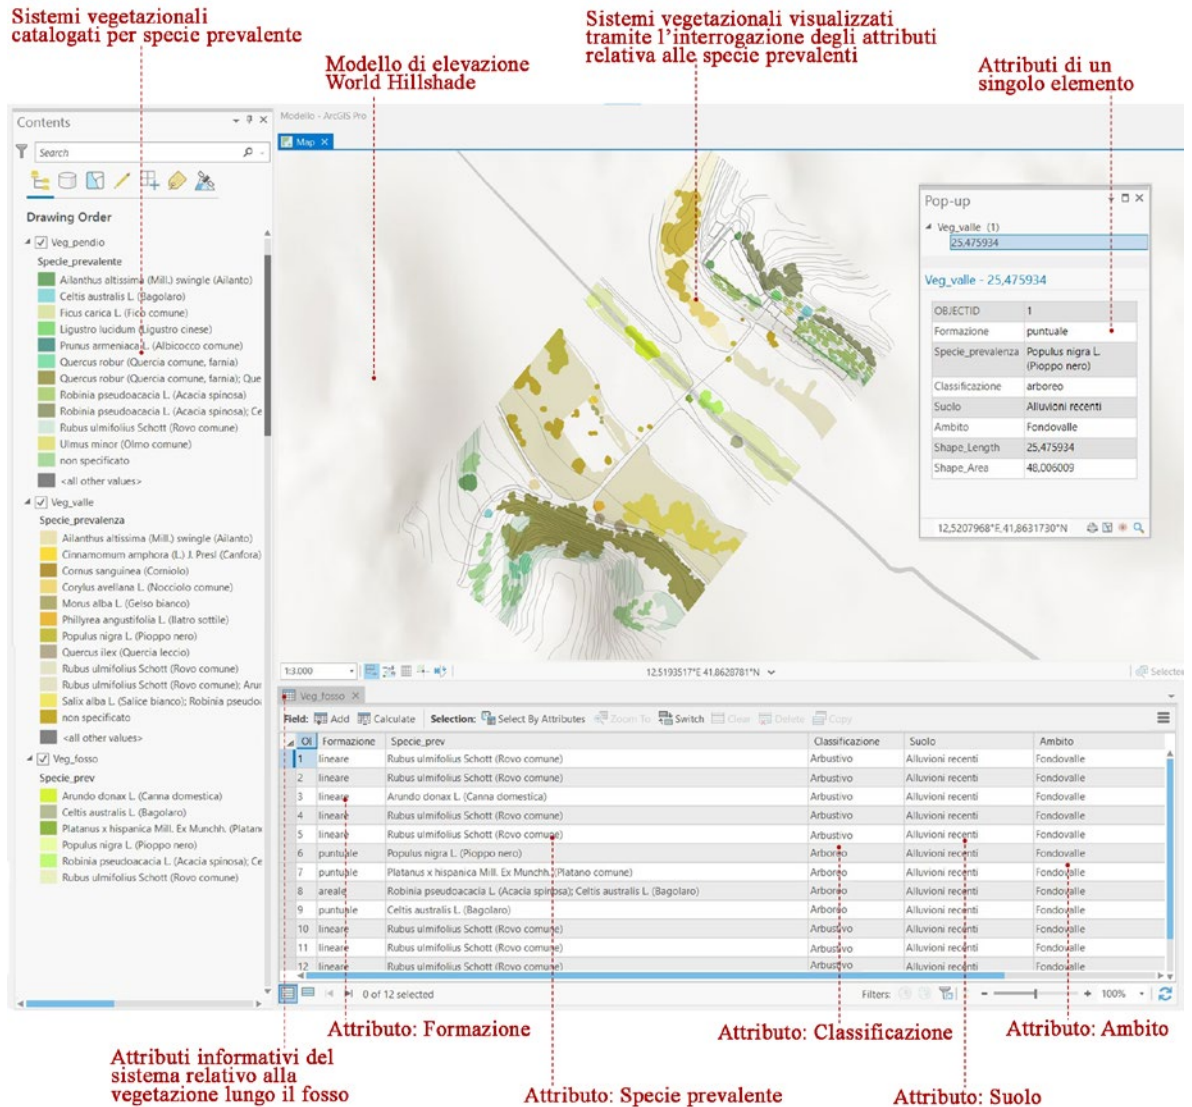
Sistemi vegetazionali catalogati per specie prevalente

Modello di elevazione World Hillshade

Sistemi vegetazionali visualizzati tramite l'interrogazione degli attributi relativa alle specie prevalenti

Attributi di un singolo elemento

Contents

Search

Drawing Order

Veg_pendio
Specie_prevalente
Ailanthus altissima (Mill.) swingle (Ailanto)
Celtis australis L. (Bagolaro)
Ficus carica L. (Fico comune)
Ligustro lucidum (Ligustro cinese)
Prunus armeniaca L. (Albicocco comune)
Quercus robur (Quercia comune, farnia)
Quercus robur (Quercia comune, farnia); Que
Robinia pseudoacacia L. (Acacia spinosa)
Robinia pseudoacacia L. (Acacia spinosa); Ce
Rubus ulmifolius Schott (Rovo comune)
Ulmus minor (Olmo comune)
non specificato
<all other values>

Veg_valle
Specie_prevalenza
Ailanthus altissima (Mill.) swingle (Ailanto)
Cinnamomum amphora (L.) J. Presl (Canfora)
Cornus sanguinea (Corniolo)
Corylus avellana L. (Nocciolo comune)
Morus alba L. (Gelso bianco)
Phillyrea angustifolia L. (Ilatro sottile)
Populus nigra L. (Pioppo nero)
Quercus ilex (Quercia leccio)
Rubus ulmifolius Schott (Rovo comune)
Rubus ulmifolius Schott (Rovo comune); Aru
Salix alba L. (Salice bianco); Robinia pseudo
non specificato
<all other values>

Veg_fosso
Specie_prev
Arundo donax L. (Canna domestica)
Celtis australis L. (Bagolaro)
Platanus x hispanica Mill. Ex Munchh. (Platan
Populus nigra L. (Pioppo nero)
Robinia pseudoacacia L. (Acacia spinosa); Ce
Rubus ulmifolius Schott (Rovo comune)

Modello - ArcGIS Pro

Map

Pop-up
Veg_valle (1)
25,475934
Veg_valle - 25,475934

| OBJECTID | 1 |
|---|---|
| Formazione | puntuale |
| Specie_prevalenza | Populus nigra L. (Pioppo nero) |
| Classificazione | arboreo |
| Suolo | Alluvioni recenti |
| Ambito | Fondovalle |
| Shape_Length | 25,475934 |
| Shape_Area | 48,006009 |

12,5207968°E 41,8631730°N

1:3.000
12,5193517°E 41,8628781°N
Selecte

Veg_fosso

Field: Add Calculate Selection: Select By Attributes Zoom To Switch Clear Delete Copy

| OI | Formazione | Specie_prev | Classificazione | Suolo | Ambito |
|---|---|---|---|---|---|
| 1 | lineare | Rubus ulmifolius Schott (Rovo comune) | Arbustivo | Alluvioni recenti | Fondovalle |
| 2 | lineare | Rubus ulmifolius Schott (Rovo comune) | Arbustivo | Alluvioni recenti | Fondovalle |
| 3 | lineare | Arundo donax L. (Canna domestica) | Arbustivo | Alluvioni recenti | Fondovalle |
| 4 | lineare | Rubus ulmifolius Schott (Rovo comune) | Arbustivo | Alluvioni recenti | Fondovalle |
| 5 | lineare | Rubus ulmifolius Schott (Rovo comune) | Arbustivo | Alluvioni recenti | Fondovalle |
| 6 | puntuale | Populus nigra L. (Pioppo nero) | Arboreo | Alluvioni recenti | Fondovalle |
| 7 | puntuale | Platanus x hispanica Mill. Ex Munchh. (Platano comune) | Arboreo | Alluvioni recenti | Fondovalle |
| 8 | areale | Robinia pseudoacacia L. (Acacia spinosa); Celtis australis L. (Bagolaro) | Arboreo | Alluvioni recenti | Fondovalle |
| 9 | puntuale | Celtis australis L. (Bagolaro) | Arboreo | Alluvioni recenti | Fondovalle |
| 10 | lineare | Rubus ulmifolius Schott (Rovo comune) | Arbustivo | Alluvioni recenti | Fondovalle |
| 11 | lineare | Rubus ulmifolius Schott (Rovo comune) | Arbustivo | Alluvioni recenti | Fondovalle |
| 12 | lineare | Rubus ulmifolius Schott (Rovo comune) | Arbustivo | Alluvioni recenti | Fondovalle |

0 of 12 selected
Filters:
100%

Attributo: Formazione
Attributo: Classificazione
Attributo: Ambito
Attributi informativi del sistema relativo alla vegetazione lungo il fosso
Attributo: Specie prevalente
Attributo: Suolo